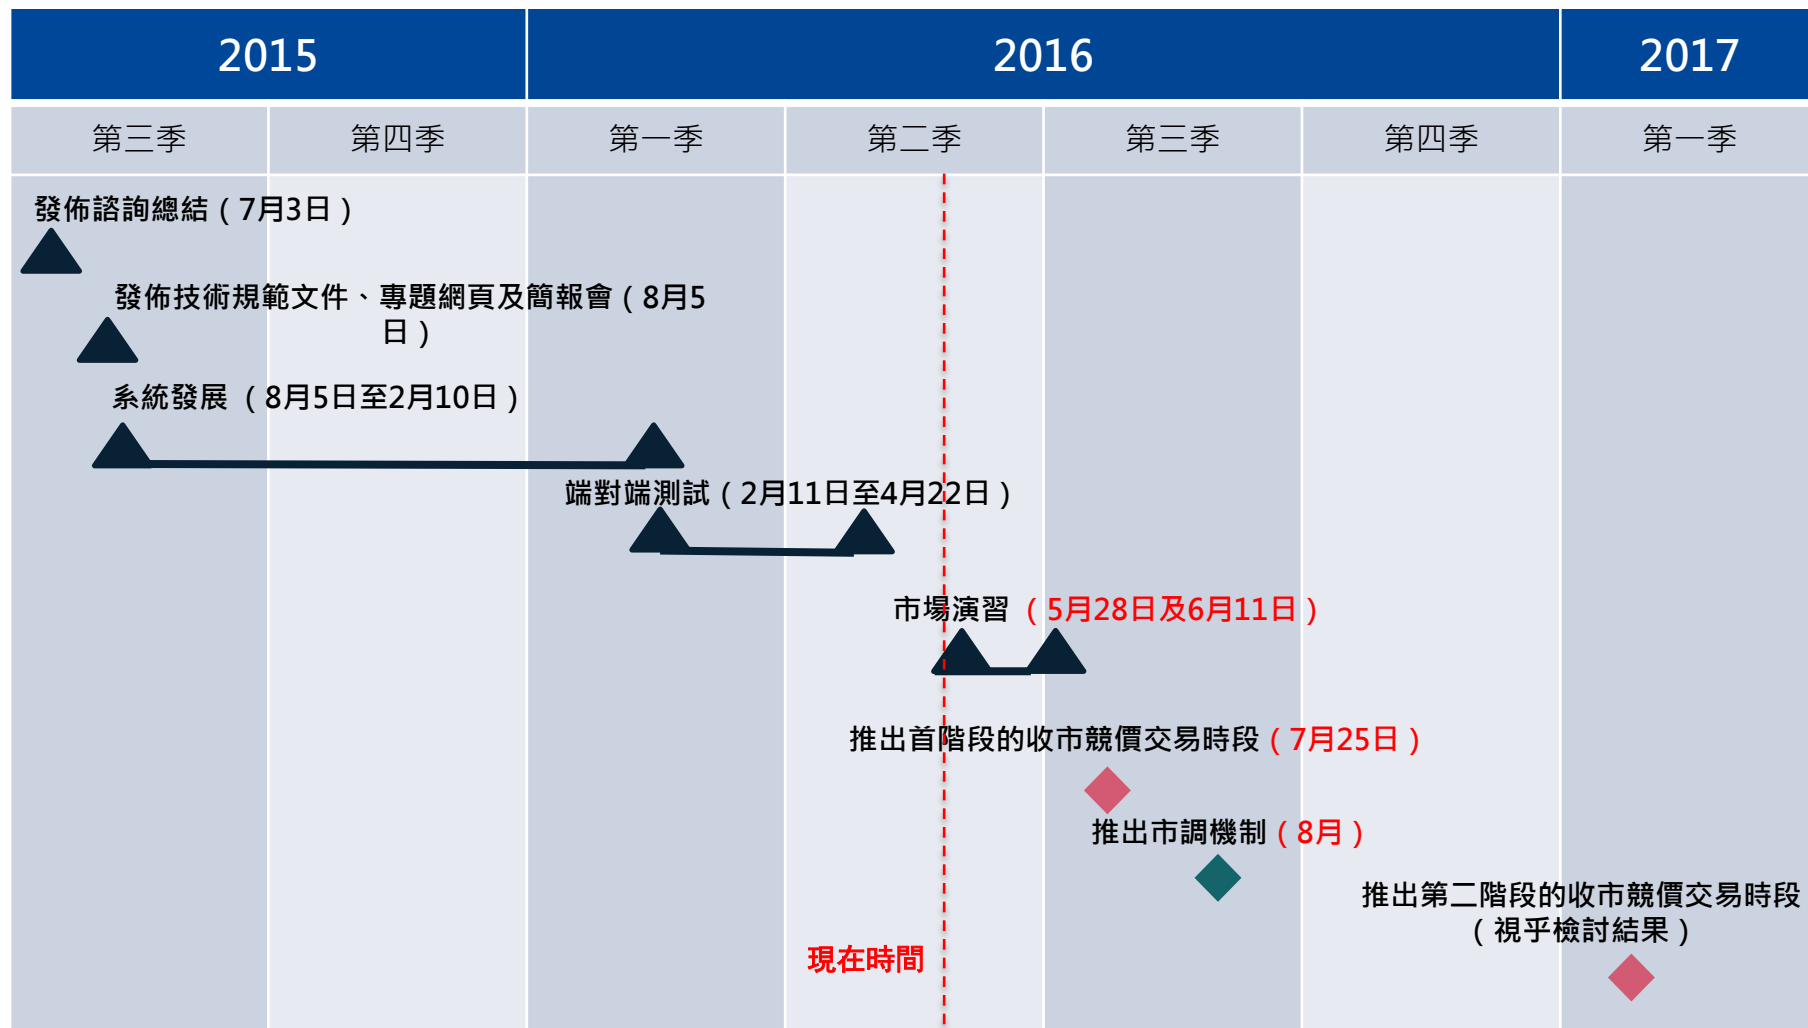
| 2015 | | 2016 | | | | 2017 |
|---|---|---|---|---|---|---|
| 第三季 | 第四季 | 第一季 | 第二季 | 第三季 | 第四季 | 第一季 |

發佈諮詢總結（7月3日）

發佈技術規範文件、專題網頁及簡報會（8月5日）

系統發展（8月5日至2月10日）

端對端測試（2月11日至4月22日）

市場演習（5月28日及6月11日）

推出首階段的收市競價交易時段（7月25日）

推出市調機制（8月）

推出第二階段的收市競價交易時段（視乎檢討結果）

現在時間